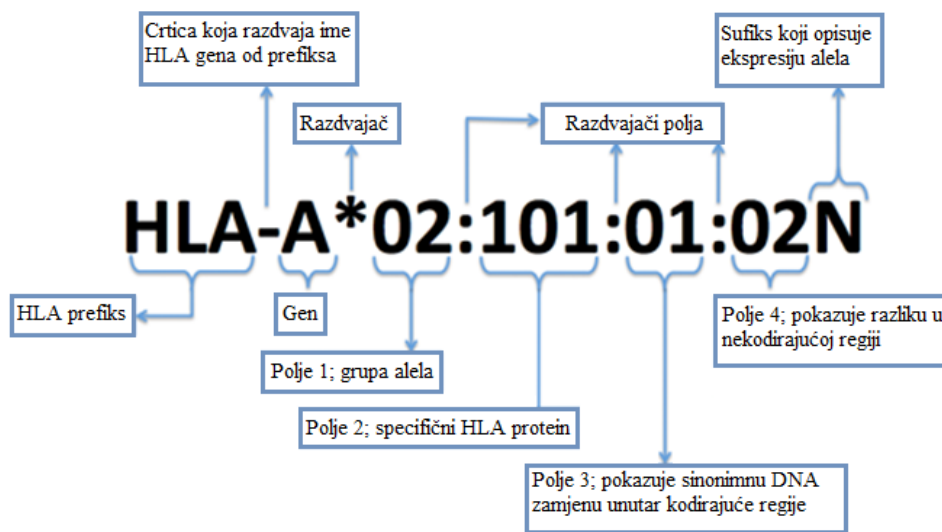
Crtica koja razdvaja ime HLA gena od prefiksa

Sufiks koji opisuje ekspresiju alela

Razdvajač

Razdvajači polja

HLA-A*02:101:01:02N

HLA prefiks

Gen

Polje 1; grupa alela

Polje 2; specifični HLA protein

Polje 3; pokazuje sinonimnu DNA zamjenu unutar kodirajuće regije

Polje 4; pokazuje razliku u nekodirajućoj regiji